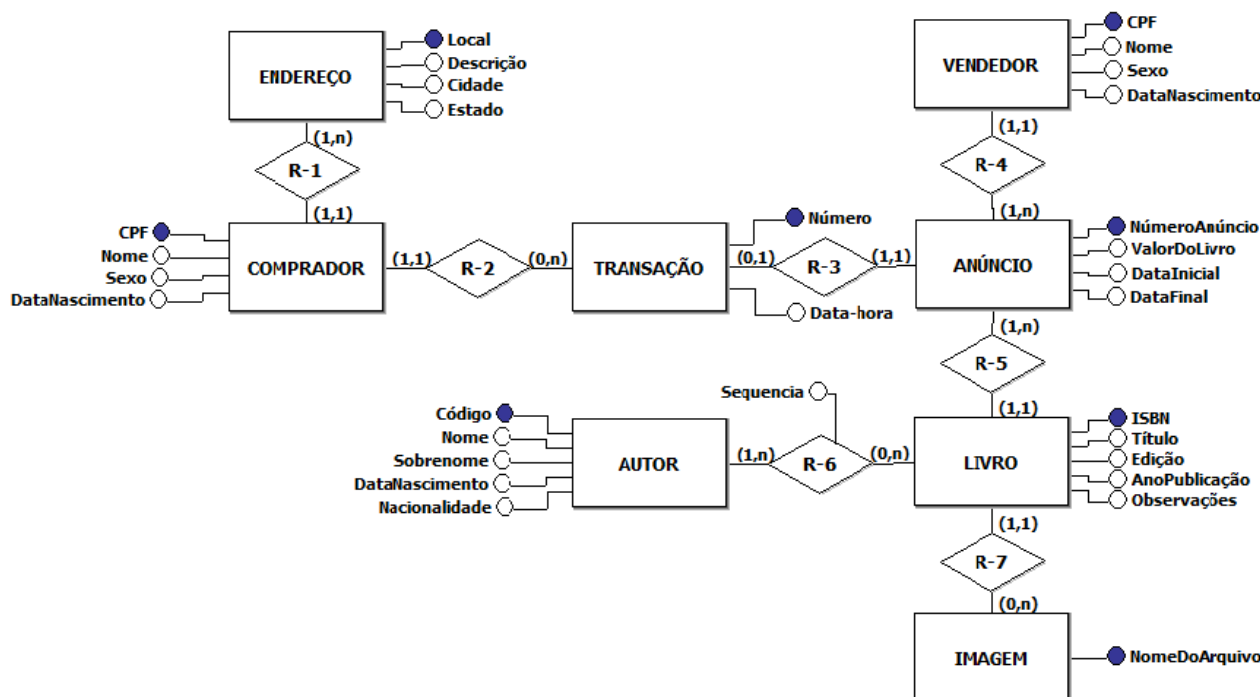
ENDEREÇO
Local
Descrição
Cidade
Estado
(1,n)
R-1
(1,1)
VENDEDOR
CPF
Nome
Sexo
DataNascimento
(1,1)
R-4
(1,n)
CPF
Nome
Sexo
DataNascimento
COMPRADOR
(1,1)
R-2
(0,n)
TRANSAÇÃO
Número
(0,1)
R-3
(1,1)
Data-hora
ANÚNCIO
NúmeroAnúncio
ValorDoLivro
DataInicial
DataFinal
(1,n)
R-5
(1,1)
Sequencia
Código
Nome
Sobrenome
DataNascimento
Nacionalidade
AUTOR
(1,n)
R-6
(0,n)
LIVRO
ISBN
Título
Edição
AnoPublicação
Observações
(1,1)
R-7
(0,n)
IMAGEM
NomeDoArquivo